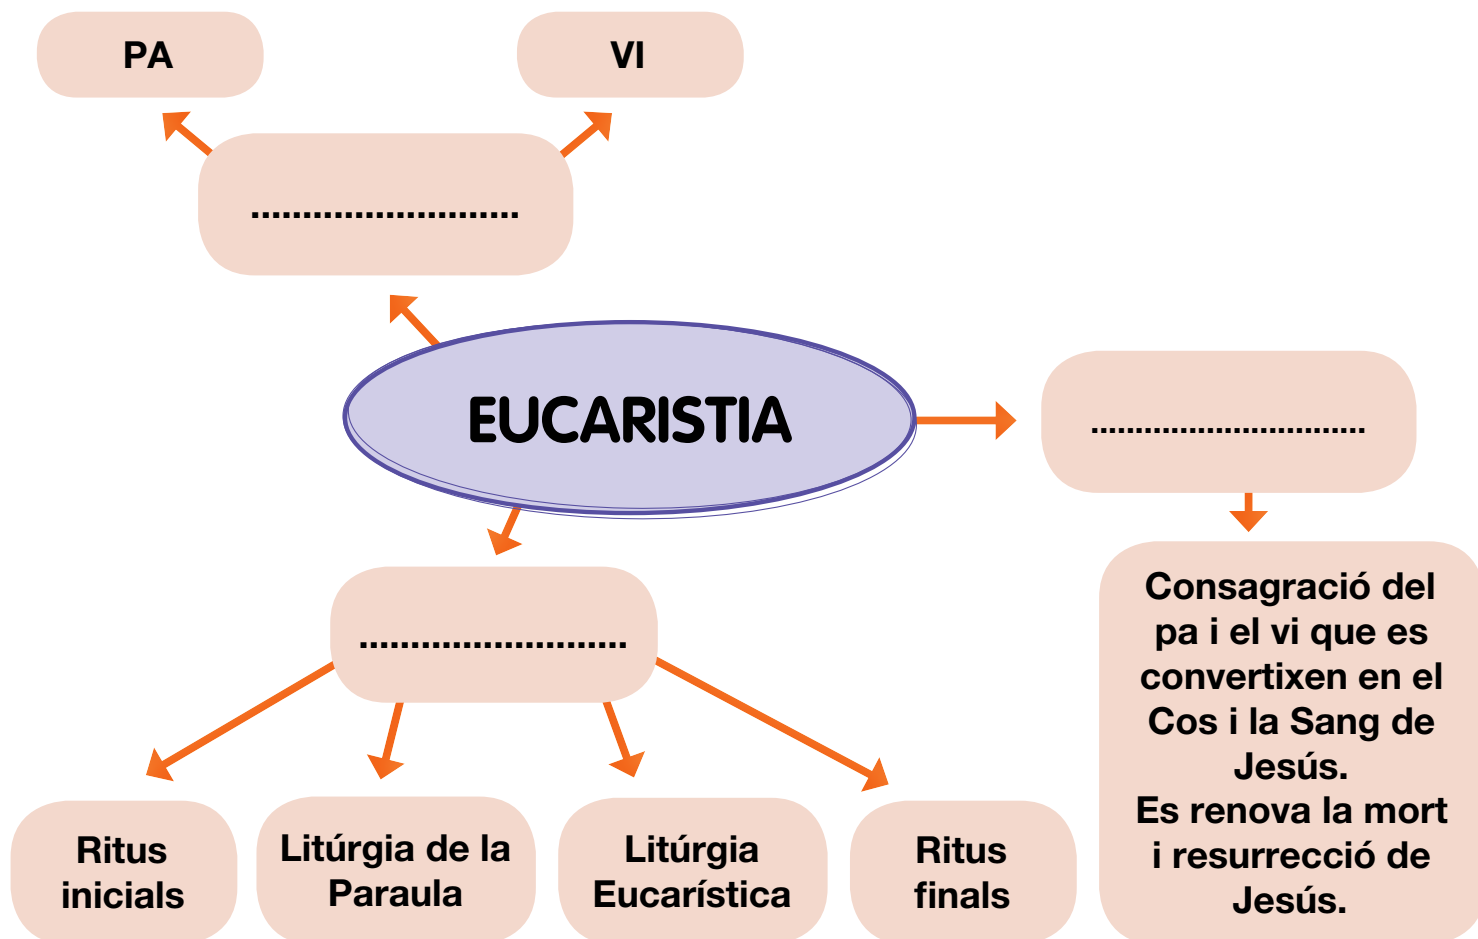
PA

VI

.........................

EUCARISTIA

..............................

Consagració del pa i el vi que es convertixen en el Cos i la Sang de Jesús.
Es renova la mort i resurrecció de Jesús.

.........................

Ritus inicials

Litúrgia de la Paraula

Litúrgia Eucarística

Ritus finals